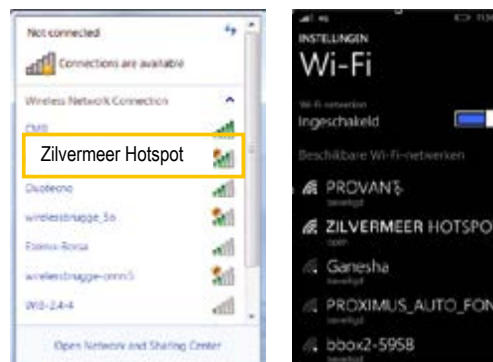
Not connected

Connections are available

Wireless Network Connection

CMB

Zilvermeer Hotspot

Duotecno

wirelessbrugge_5G

Fromm-Rossa

wirelessbrugge-omni5

WiS-2.4-4

Open Network and Sharing Center

INSTELLINGEN

Wi-Fi

Wi-Fi-netwerken

Ingeschakeld

Beschikbare Wi-Fi-netwerken

PROVANS

beveiligd

ZILVERMEER HOTSPOT

open

Ganesha

beveiligd

PROXIMUS_AUTO_FON

beveiligd

bbox2-5958